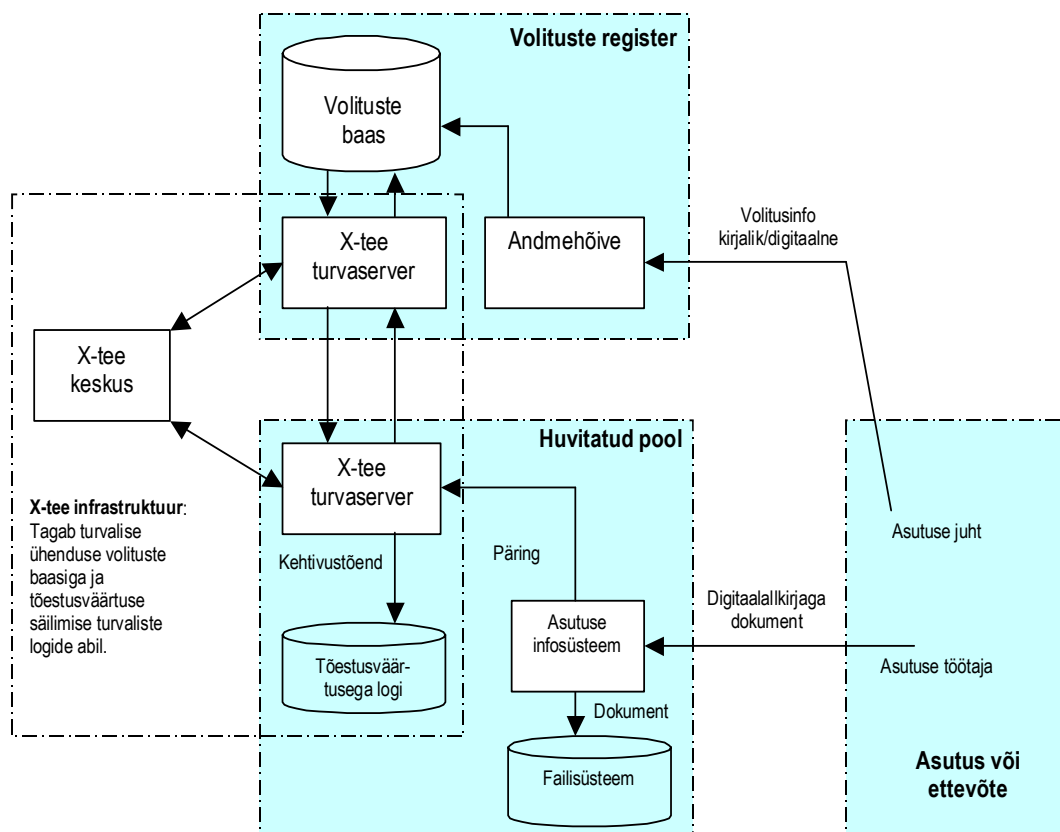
Volituste register

Volituste baas

X-tee turvaserver

Andmehõive

Volitusinfo kirjalik/digitaalne

X-tee keskus

Huvitatud pool

X-tee turvaserver

X-tee infrastruktuur: Tagab turvalise ühenduse volituste baasiga ja tõestusväärtuse säilimise turvaliste logide abil.

Kehtivustõend

Päring

Asutuse juht

Digitaalallkirjaga dokument

Asutuse infosüsteem

Asutuse töötaja

Tõestusväärtusega logi

Dokument

Failisüsteem

Asutus või ettevõte